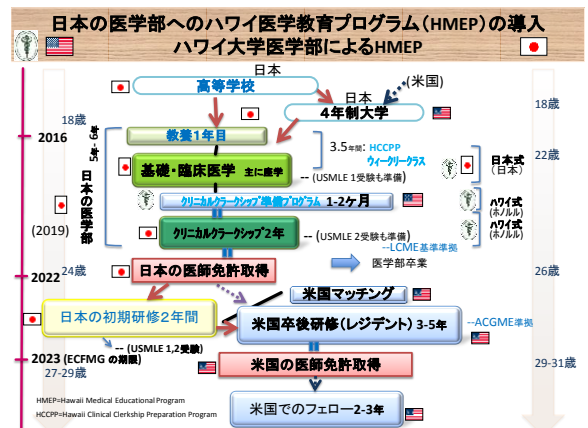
日本の医学部へのハワイ医学教育プログラム（HMEP）の導入
ハワイ大学医学部によるHMEP

日本
高等学校
（米国）
日本
4年制大学
18歳
18歳
2016
教養1年目
5年・6年
日本の医学部
基礎・臨床医学 主に座学
3.5年間: HCCPP ウィークリークラス
日本式（日本）
22歳
-- (USMLE 1受験も準備)
クリニカルクラークシップ準備プログラム 1-2ケ月
ハワイ式（ホノルル）
(2019)
クリニカルクラークシップ2年
ハワイ式（ホノルル）
-- (USMLE 2受験も準備)
--LCME基準準拠
医学部卒業
24歳
日本の医師免許取得
26歳
2022
米国マッチング
日本の初期研修2年間
米国卒後研修（レジデント）3-5年
--ACGME準拠
-- (USMLE 1,2受験)
2023 (ECFMG の期限)
27-29歳
米国の医師免許取得
29-31歳
HMEP=Hawaii Medical Educational Program
HCCPP=Hawaii Clinical Clerkship Preparation Program
米国でのフェロー2-3年